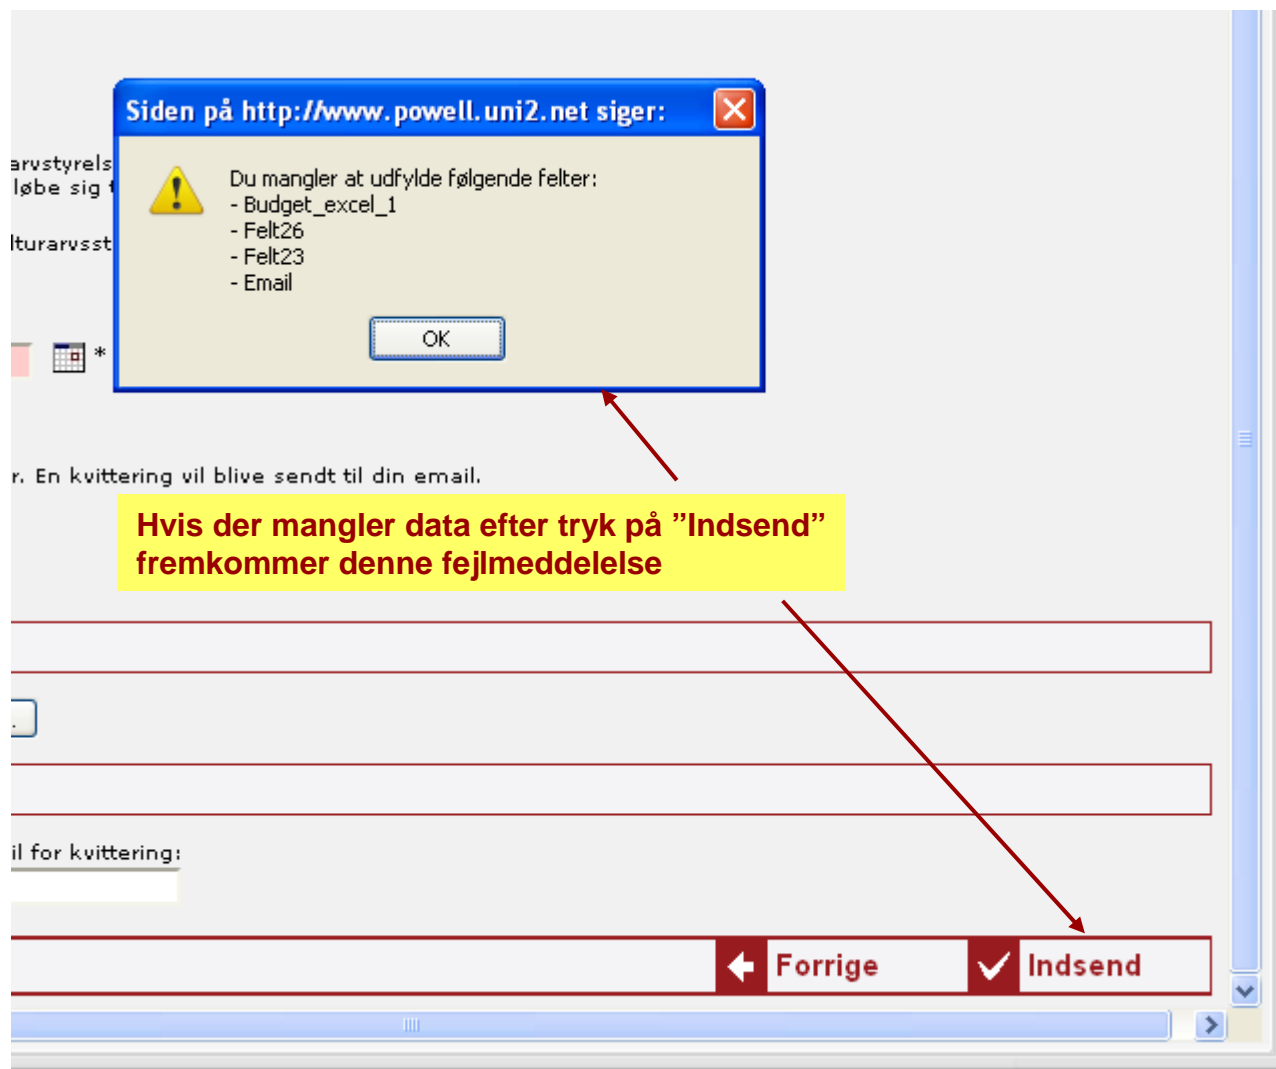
Siden på http://www.powell.uni2.net siger:

Du mangler at udfylde følgende felter:
- Budget_excel_1
- Felt26
- Felt23
- Email

OK

arvstyrels
løbe sig t

lturarvsst

*

r. En kvittering vil blive sendt til din email.

Hvis der mangler data efter tryk på ”Indsend” fremkommer denne fejlmeddelelse

il for kvittering:

Forrige

Indsend